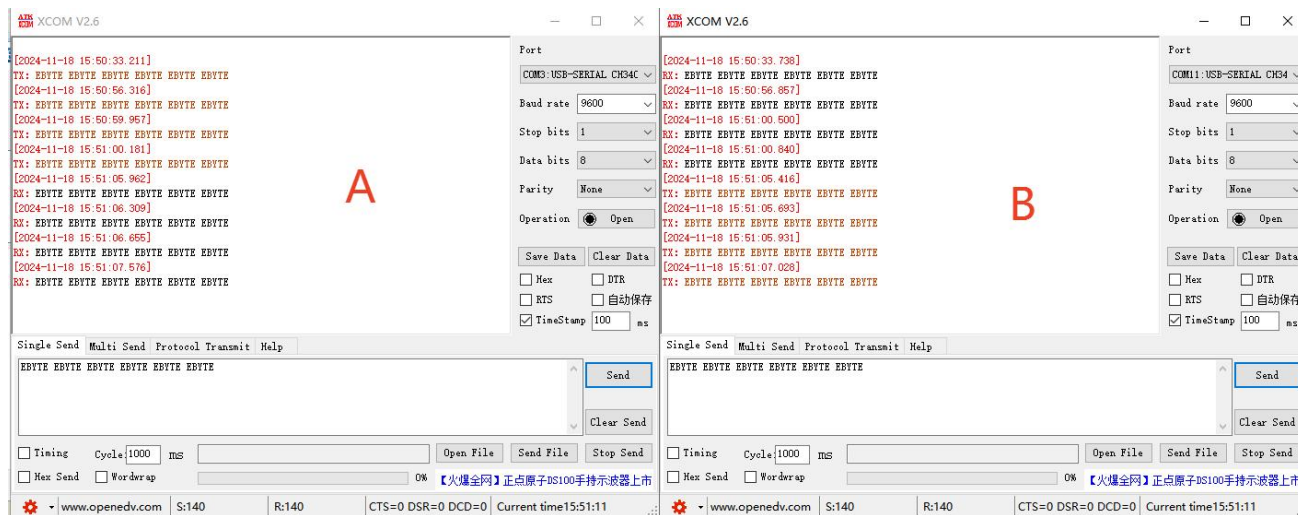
XCOM V2.6

[2024-11-18 15:50:33.211]
TX: EBYTE EBYTE EBYTE EBYTE EBYTE EBYTE
[2024-11-18 15:50:56.316]
TX: EBYTE EBYTE EBYTE EBYTE EBYTE EBYTE
[2024-11-18 15:50:59.957]
TX: EBYTE EBYTE EBYTE EBYTE EBYTE EBYTE
[2024-11-18 15:51:00.181]
TX: EBYTE EBYTE EBYTE EBYTE EBYTE EBYTE
[2024-11-18 15:51:05.962]
RX: EBYTE EBYTE EBYTE EBYTE EBYTE EBYTE
[2024-11-18 15:51:06.309]
RX: EBYTE EBYTE EBYTE EBYTE EBYTE EBYTE
[2024-11-18 15:51:06.655]
RX: EBYTE EBYTE EBYTE EBYTE EBYTE EBYTE
[2024-11-18 15:51:07.576]
RX: EBYTE EBYTE EBYTE EBYTE EBYTE EBYTE

A

Port
COM3:USB-SERIAL CH340
Baud rate 9600
Stop bits 1
Data bits 8
Parity None
Operation Open
Save Data Clear Data
Hex DTR
RTS 自动保存
TimeStamp 100 ms

Single Send Multi Send Protocol Transmit Help
EBYTE EBYTE EBYTE EBYTE EBYTE EBYTE
Send
Clear Send
Timing Cycle 1000 ms Open File Send File Stop Send
Hex Send Wordwrap 0% 【火爆全网】正点原子DS100手持示波器上市
www.openedv.com S:140 R:140 CTS=0 DSR=0 DCD=0 Current time15:51:11

XCOM V2.6

[2024-11-18 15:50:33.738]
RX: EBYTE EBYTE EBYTE EBYTE EBYTE EBYTE
[2024-11-18 15:50:56.857]
RX: EBYTE EBYTE EBYTE EBYTE EBYTE EBYTE
[2024-11-18 15:51:00.500]
RX: EBYTE EBYTE EBYTE EBYTE EBYTE EBYTE
[2024-11-18 15:51:00.840]
RX: EBYTE EBYTE EBYTE EBYTE EBYTE EBYTE
[2024-11-18 15:51:05.416]
TX: EBYTE EBYTE EBYTE EBYTE EBYTE EBYTE
[2024-11-18 15:51:05.693]
TX: EBYTE EBYTE EBYTE EBYTE EBYTE EBYTE
[2024-11-18 15:51:05.931]
TX: EBYTE EBYTE EBYTE EBYTE EBYTE EBYTE
[2024-11-18 15:51:07.028]
TX: EBYTE EBYTE EBYTE EBYTE EBYTE EBYTE

B

Port
COM11:USB-SERIAL CH34
Baud rate 9600
Stop bits 1
Data bits 8
Parity None
Operation Open
Save Data Clear Data
Hex DTR
RTS 自动保存
TimeStamp 100 ms

Single Send Multi Send Protocol Transmit Help
EBYTE EBYTE EBYTE EBYTE EBYTE EBYTE
Send
Clear Send
Timing Cycle 1000 ms Open File Send File Stop Send
Hex Send Wordwrap 0% 【火爆全网】正点原子DS100手持示波器上市
www.openedv.com S:140 R:140 CTS=0 DSR=0 DCD=0 Current time15:51:11